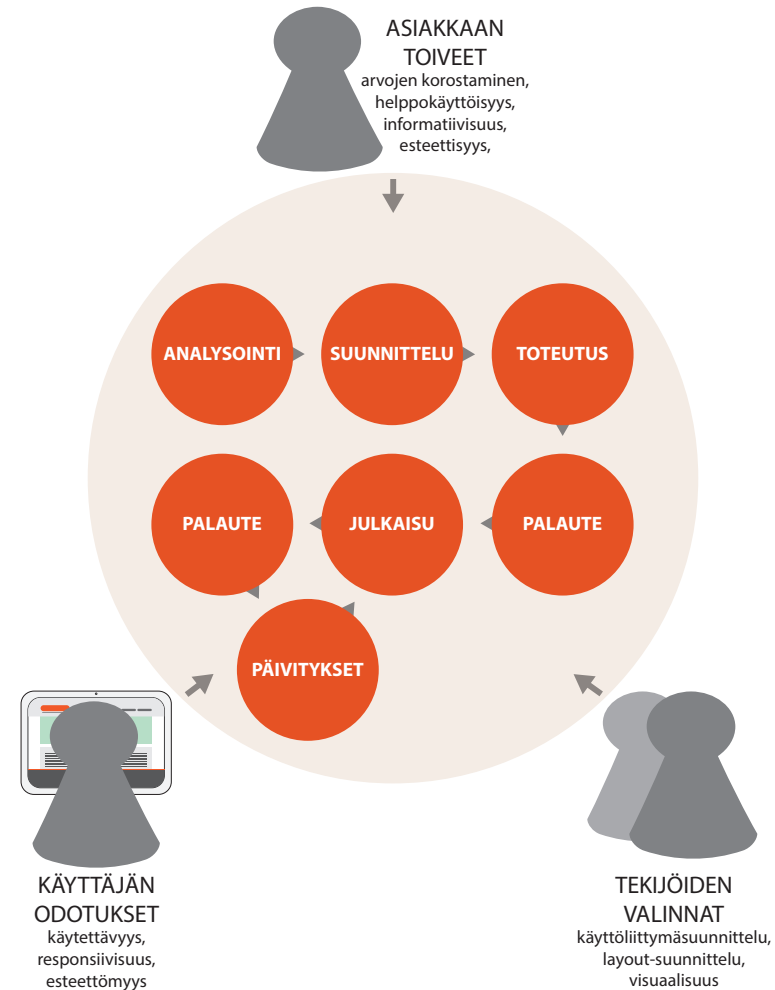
ASIAKKAAN TOIVEET
arvojen korostaminen, helppokäyttöisyys, informatiivisuus, esteettisyys,

ANALYSOINTI

SUUNNITTELU

TOTEUTUS

PALAUTE

JULKAISU

PALAUTE

PÄIVITYKSET

KÄYTTÄJÄN ODOTUKSET
käytettävyys, responsiivisuus, esteettömyys

TEKIJÖIDEN VALINNAT
käyttöliittymäsuunnittelu, layout-suunnittelu, visuaalisuus